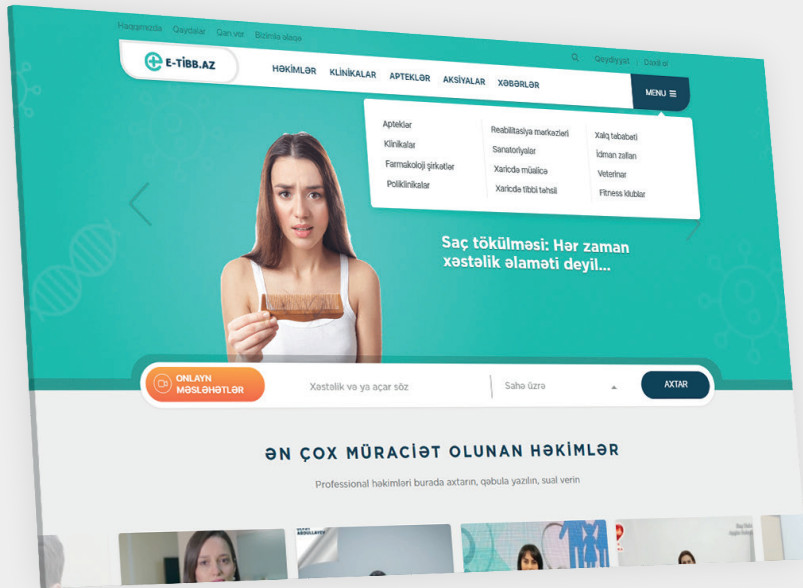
Haqqımızda Qaydalar Qan ver Bizimlə əlaqə

E-TİBB.AZ

HƏKİMLƏR KLİNİKALAR APTEKLƏR AKSİYALAR XƏBƏRLƏR

Qeydiyyat | Daxil ol

MENU

Apteklər
Klinikalar
Farmakoloji şirkətlər
Poliklinikalar

Reabilitasiya mərkəzləri
Sanatoriyalar
Xaricdə müalicə
Xaricdə tibbi təhsil

Xalq təbabəti
İdman zalları
Veterinar
Fitness klublar

Saç tökülməsi: Hər zaman xəstəlik əlaməti deyil...

ONLAYN MƏSLƏHƏTLƏR

Xəstəlik və ya açar söz

Sahə üzrə

AXTAR

ƏN ÇOX MÜRACİƏT OLUNAN HƏKİMLƏR

Professional həkimləri burada axtarın, qəbula yazılın, sual verin